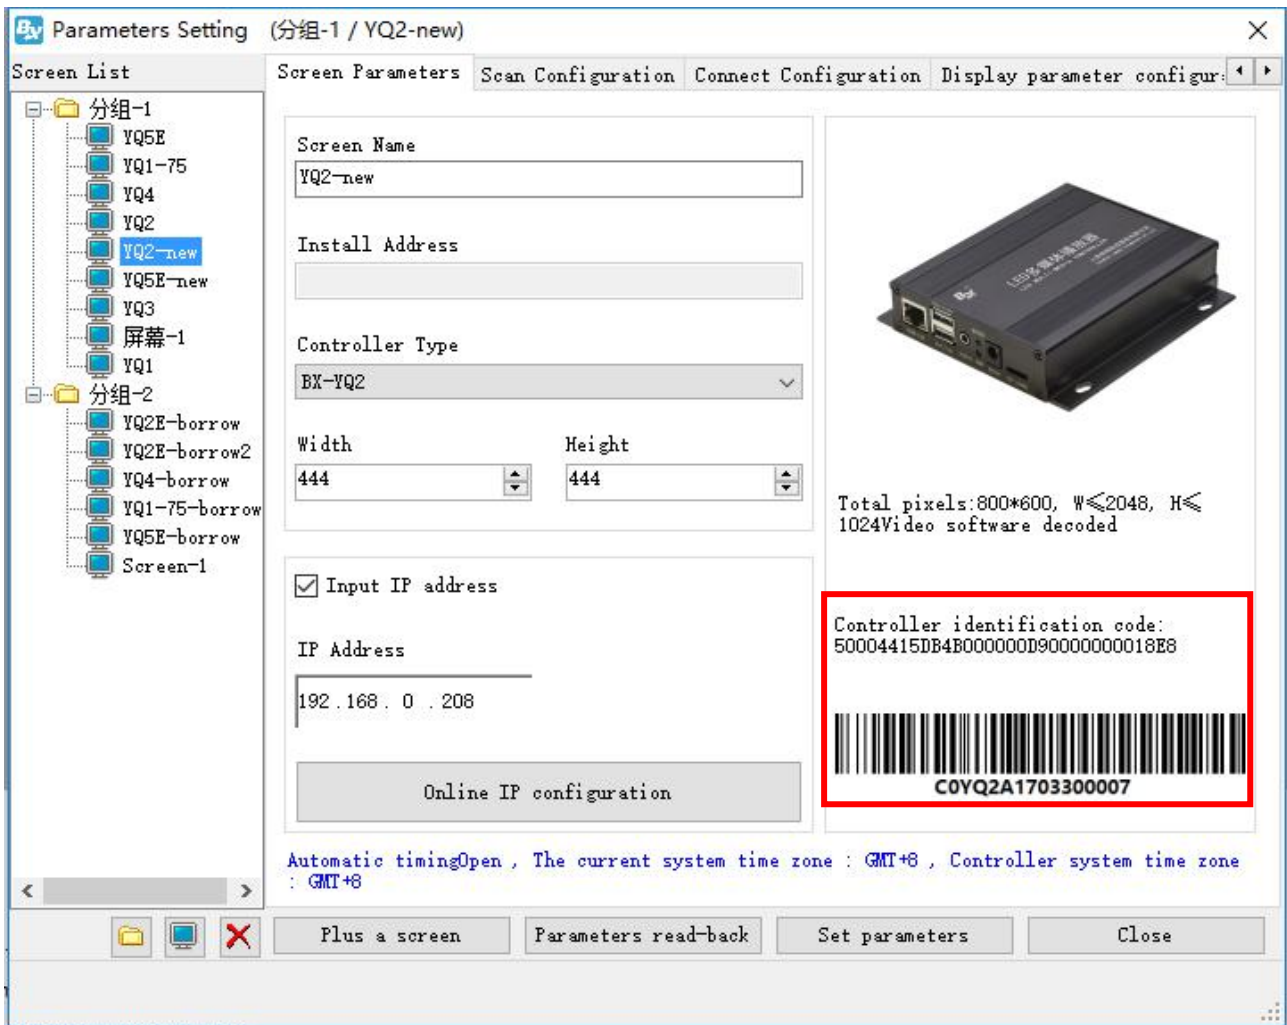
Parameters Setting (分组-1 / YQ2-new)

Screen List

分组-1
YQ5E
YQ1-75
YQ4
YQ2
YQ2-new
YQ5E-new
YQ3
屏幕-1
YQ1
分组-2
YQ2E-borrow
YQ2E-borrow2
YQ4-borrow
YQ1-75-borrow
YQ5E-borrow
Screen-1

Screen Parameters | Scan Configuration | Connect Configuration | Display parameter configur

Screen Name
YQ2-new

Install Address

Controller Type
BX-YQ2

Width
444

Height
444

Total pixels:800*600, W≤2048, H≤ 1024Video software decoded

Input IP address

IP Address
192 . 168 . 0 . 208

Online IP configuration

Controller identification code:
50004415DB4B000000D90000000018E8

C0YQ2A1703300007

Automatic timingOpen , The current system time zone : GMT+8 , Controller system time zone : GMT+8

Plus a screen
Parameters read-back
Set parameters
Close